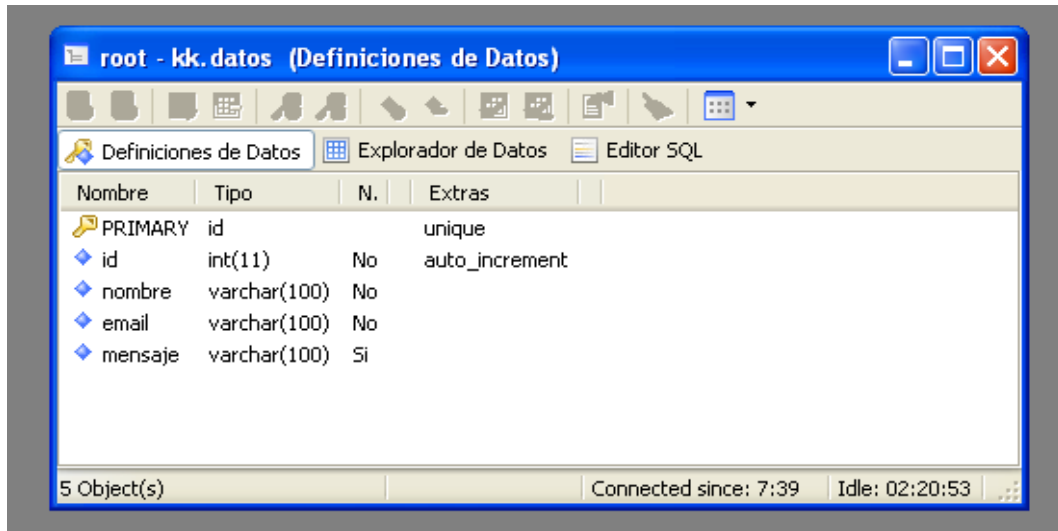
root - kk.datos (Definiciones de Datos)

Definiciones de Datos | Explorador de Datos | Editor SQL

| Nombre | Tipo | N. | Extras |
|---|---|---|---|
| PRIMARY | id | | unique |
| id | int(11) | No | auto_increment |
| nombre | varchar(100) | No | |
| email | varchar(100) | No | |
| mensaje | varchar(100) | Si | |

5 Object(s) | Connected since: 7:39 | Idle: 02:20:53